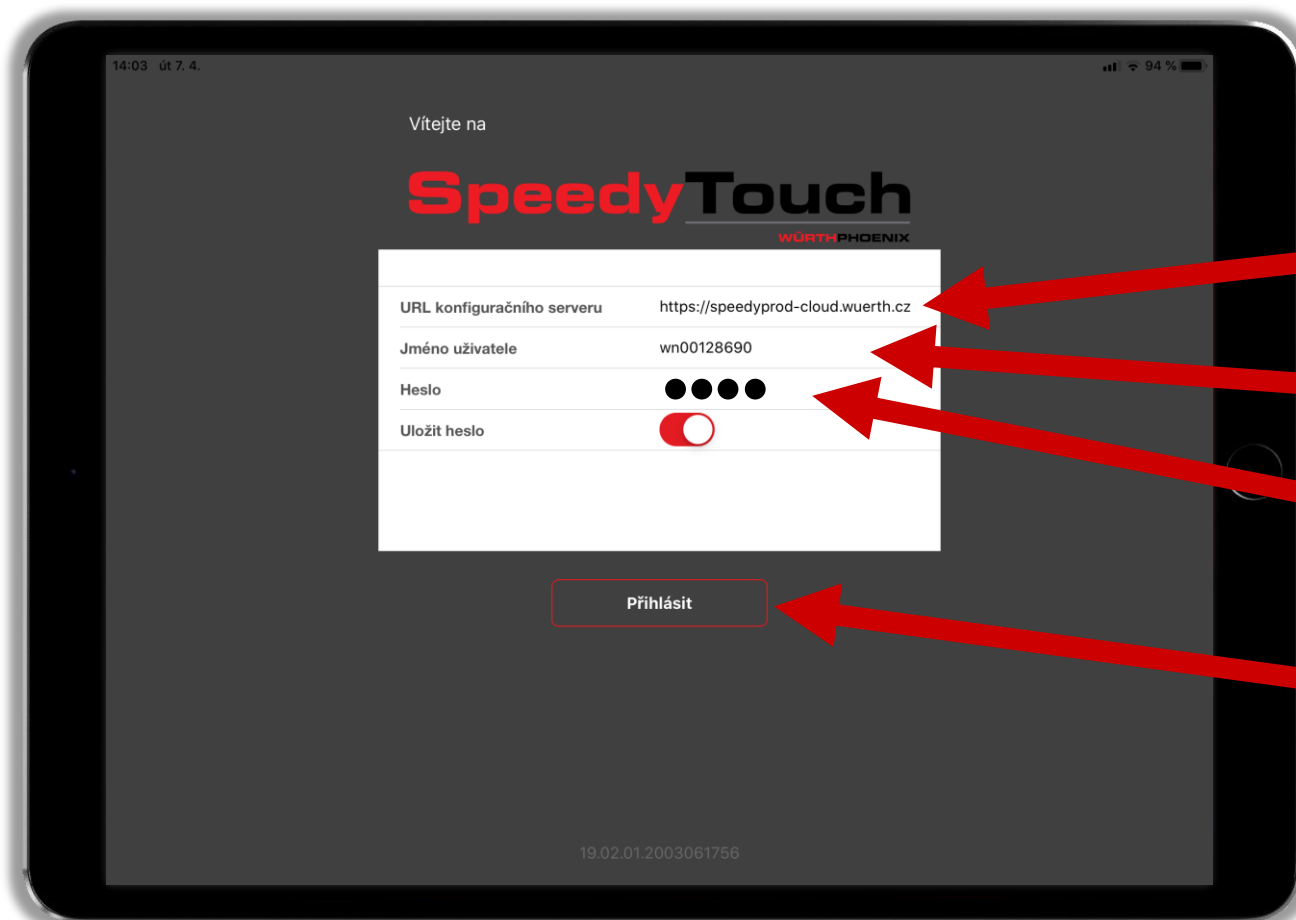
14:03 út 7. 4.

94 %

Vítejte na

SpeedyTouch

WÜRTHPHOENIX

URL konfiguračního serveru https://speedyprod-cloud.wuerth.cz

Jméno uživatele wn00128690

Heslo ●●●●

Uložit heslo

Přihlásit

19.02.01.2003061756